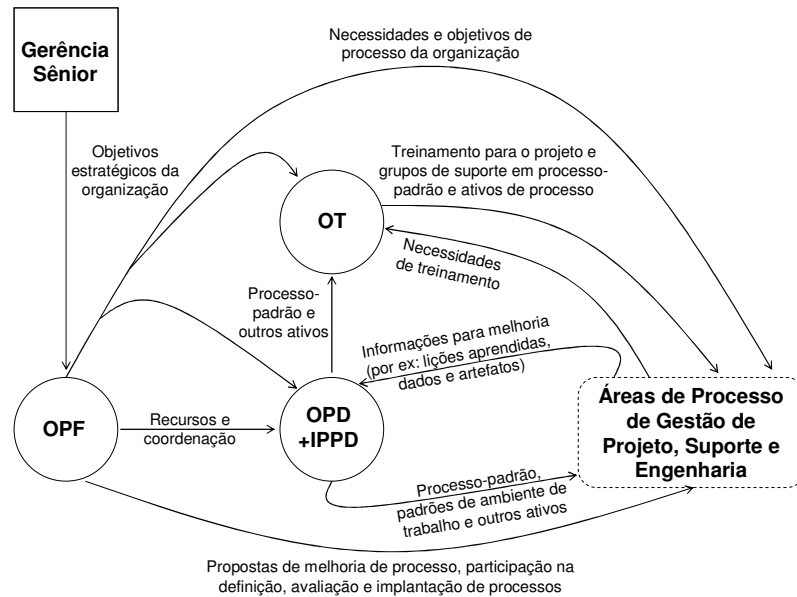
Gerência Sênior

Necessidades e objetivos de processo da organização

Objetivos estratégicos da organização

Treinamento para o projeto e grupos de suporte em processo-padrão e ativos de processo

OT

Necessidades de treinamento

Processo-padrão e outros ativos

Informações para melhoria (por ex: lições aprendidas, dados e artefatos)

OPF

Recursos e coordenação

OPD +IPPD

Áreas de Processo de Gestão de Projeto, Suporte e Engenharia

Processo-padrão, padrões de ambiente de trabalho e outros ativos

Propostas de melhoria de processo, participação na definição, avaliação e implantação de processos